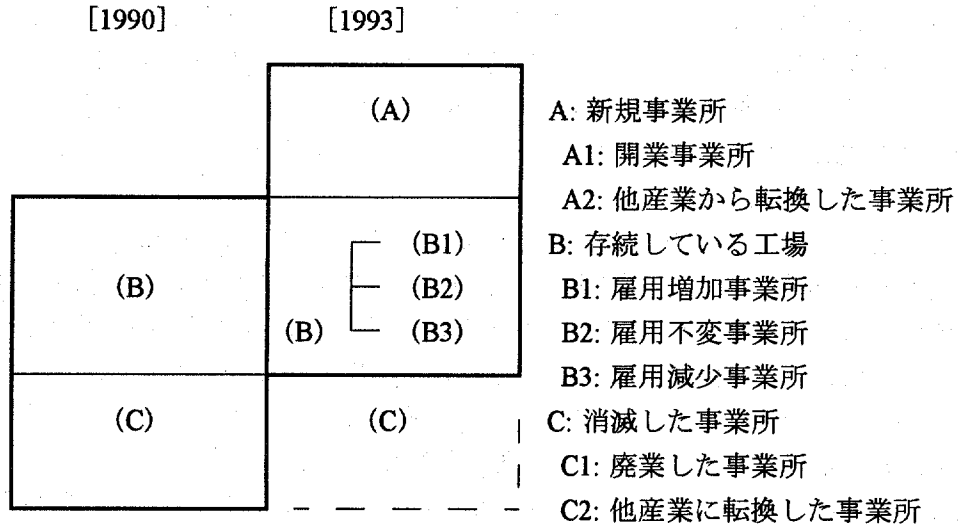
[1990] [1993]

(A)

(B)

(B)

(B1)

(B2)

(B3)

(C)

(C)

A: 新規事業所
A1: 開業事業所
A2: 他産業から転換した事業所
B: 存続している工場
B1: 雇用増加事業所
B2: 雇用不変事業所
B3: 雇用減少事業所
C: 消滅した事業所
C1: 廃業した事業所
C2: 他産業に転換した事業所